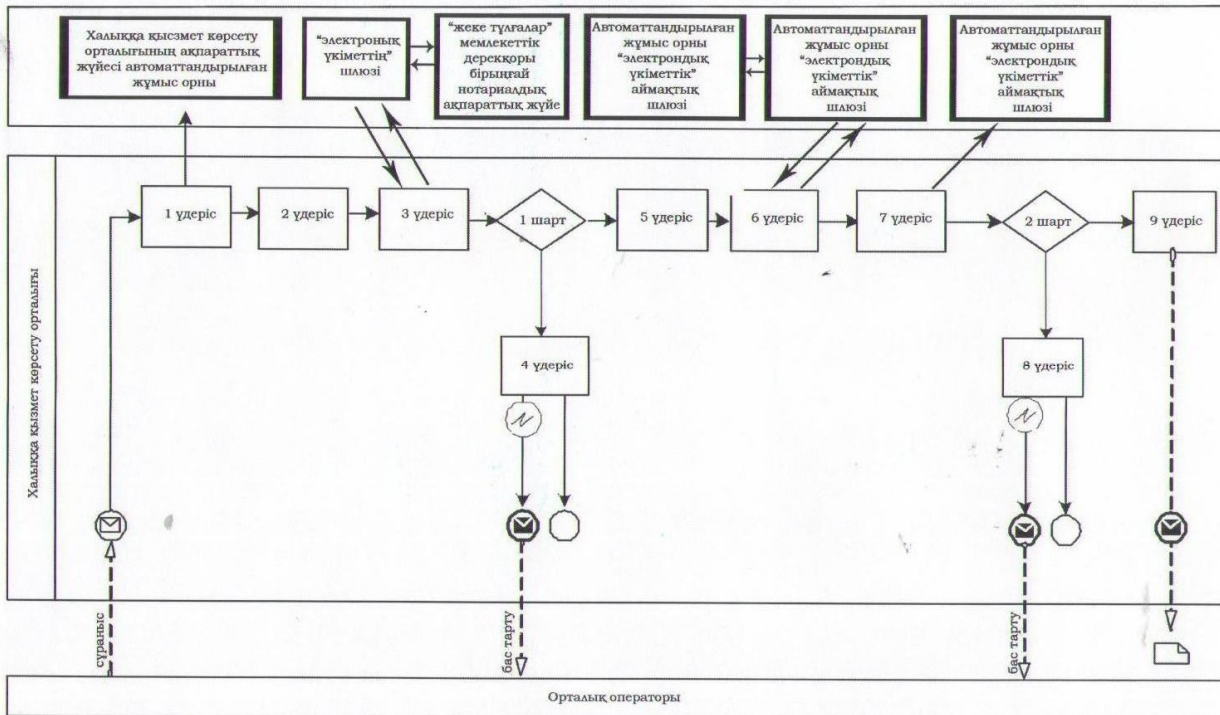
Халыққа қызмет көрсету орталығының ақпараттық жүйесі автоматтандырылған жұмыс орны

"электроның үкіметтің" шлюзі

"жеке тұлғалар" мемлекеттік дерекқоры бірыңғай нотариалдық ақпараттық жүйе

Автоматтандырылған жұмыс орны "электрондық үкіметтік" аймақтық шлюзі

Автоматтандырылған жұмыс орны "электрондық үкіметтік" аймақтық шлюзі

Автоматтандырылған жұмыс орны "электрондық үкіметтік" аймақтық шлюзі

Халыққа қызмет көрсету орталығы

1 үдеріс

2 үдеріс

3 үдеріс

1 шарт

5 үдеріс

6 үдеріс

7 үдеріс

2 шарт

9 үдеріс

4 үдеріс

8 үдеріс

сұраныс

бас тарту

бас тарту

Орталық операторы